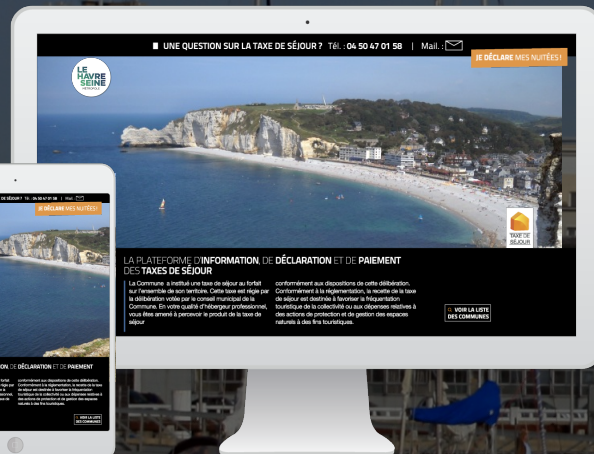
UNE QUESTION SUR LA TAXE DE SÉJOUR ? Tél. : 04 50 47 01 58 | Mail. :

JE DÉCLARE MES NUITÉES !

LE HAVRE SEINE MÉTROPOLE

TAXE DE SÉJOUR

LA PLATEFORME D'INFORMATION, DE DÉCLARATION ET DE PAIEMENT DES TAXES DE SÉJOUR

La Commune a institué une taxe de séjour au forfait sur l'ensemble de son territoire. Cette taxe est régie par la délibération votée par le conseil municipal de la Commune. En votre qualité d'hébergeur professionnel, vous êtes amené à percevoir le produit de la taxe de séjour

conformément aux dispositions de cette délibération. Conformément à la réglementation, la recette de la taxe de séjour est destinée à favoriser la fréquentation touristique de la collectivité ou aux dépenses relatives à des actions de protection et de gestion des espaces naturels à des fins touristiques.

VOIR LA LISTE DES COMMUNES

DE SÉJOUR ? Tél. : 04 50 47 01 58 | Mail.

JE DÉCLARE MES NUITÉES !

ION, DE DÉCLARATION ET DE PAIEMENT

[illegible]

conformément aux dispositions de cette délibération. Conformément à la réglementation, la recette de la taxe de séjour est destinée à favoriser la fréquentation touristique de la collectivité ou aux dépenses relatives à des actions de protection et de gestion des espaces naturels à des fins touristiques.

VOIR LA LISTE DES COMMUNES